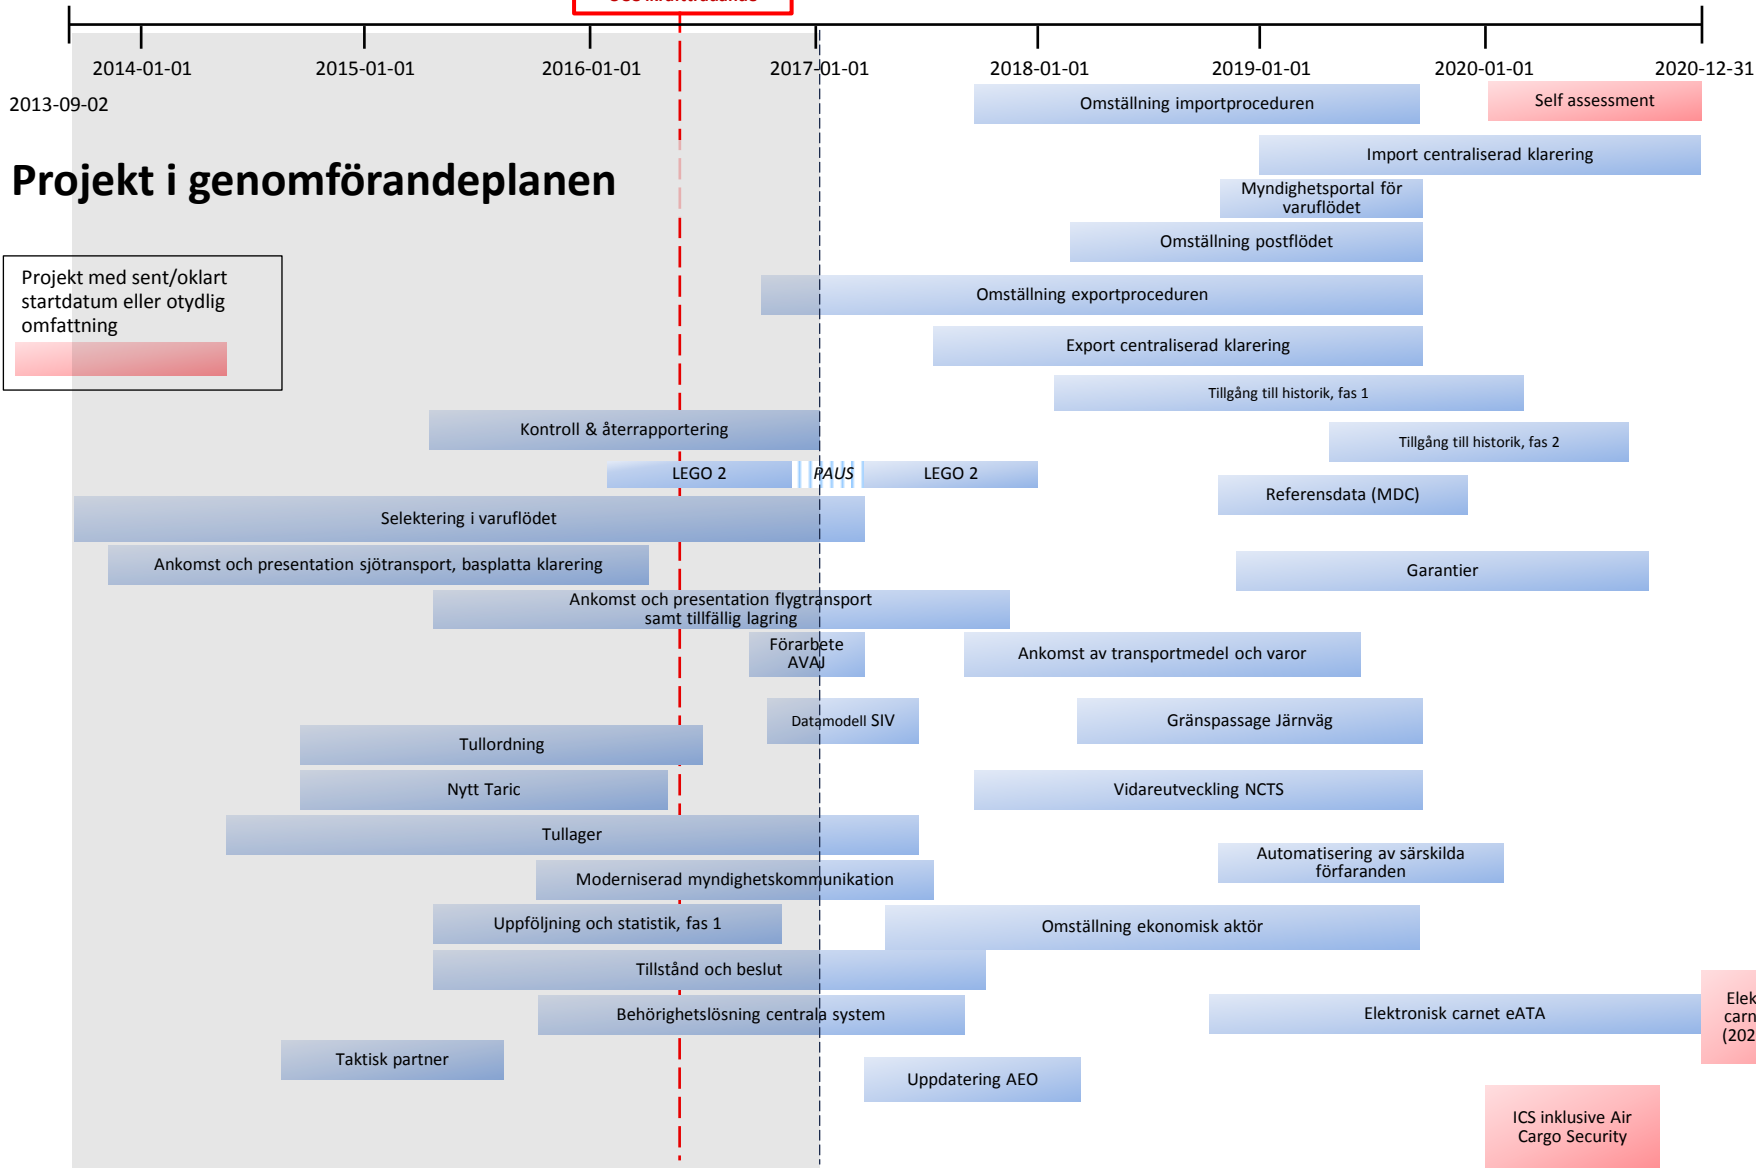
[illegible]

2014-01-01
2015-01-01
2016-01-01
2017-01-01
2018-01-01
2019-01-01
2020-01-01
2020-12-31
2013-09-02

Projekt i genomförandeplanen

Projekt med sent/oklart startdatum eller otydlig omfattning

Omställning importproceduren
Self assessment
Import centraliserad klarering
Myndighetsportal för varuflödet
Omställning postflödet
Omställning exportproceduren
Export centraliserad klarering
Tillgång till historik, fas 1
Kontroll & återrapportering
Tillgång till historik, fas 2
LEGO 2
PAUS
LEGO 2
Referensdata (MDC)
Selektering i varuflödet
Ankomst och presentation sjötransport, basplatta klarering
Garantier
Ankomst och presentation flygtransport samt tillfällig lagring
Förarbete AVAJ
Ankomst av transportmedel och varor
Datamodell SIV
Gränspassage Järnväg
Tullordning
Nytt Taric
Vidareutveckling NCTS
Tullager
Automatisering av särskilda förfaranden
Moderniserad myndighetskommunikation
Uppföljning och statistik, fas 1
Omställning ekonomisk aktör
Tillstånd och beslut
Elek carn (202
Behörighetslösning centrala system
Elektronisk carnet eATA
Taktisk partner
Uppdatering AEO
ICS inklusive Air Cargo Security